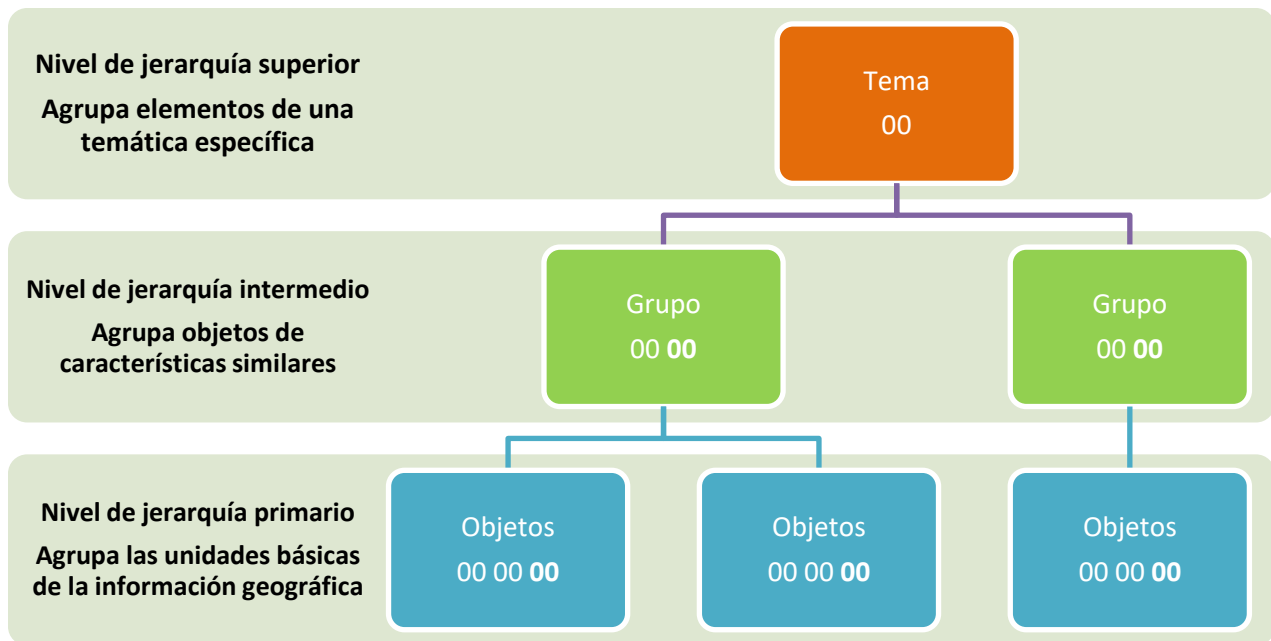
Nivel de jerarquía superior

Agrupa elementos de una temática específica

Tema
00

Nivel de jerarquía intermedio

Agrupa objetos de características similares

Grupo
00 **00**

Grupo
00 **00**

Nivel de jerarquía primario

Agrupa las unidades básicas de la información geográfica

Objetos
00 00 **00**

Objetos
00 00 **00**

Objetos
00 00 **00**